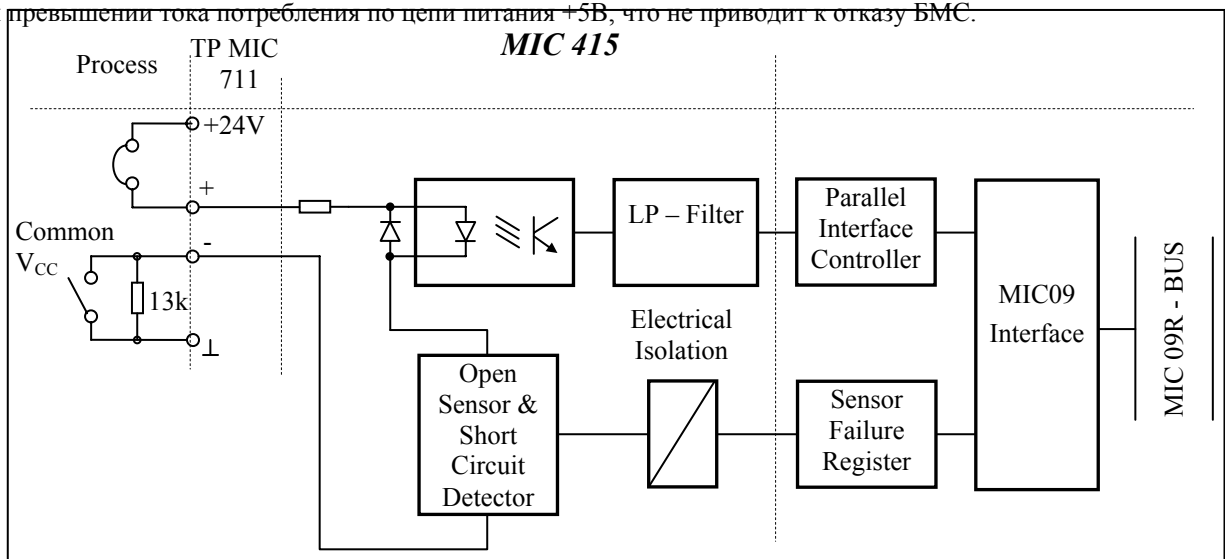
превышении тока потребления по цепи питания +5В, что не приводит к отказу БМС.

Process

TP MIC 711

MIC 415

+24V

+

Common $V_{CC}$

-

13k

⊥

LP – Filter

Parallel Interface Controller

MIC09 Interface

MIC 09R - BUS

Electrical Isolation

Open Sensor & Short Circuit Detector

Sensor Failure Register